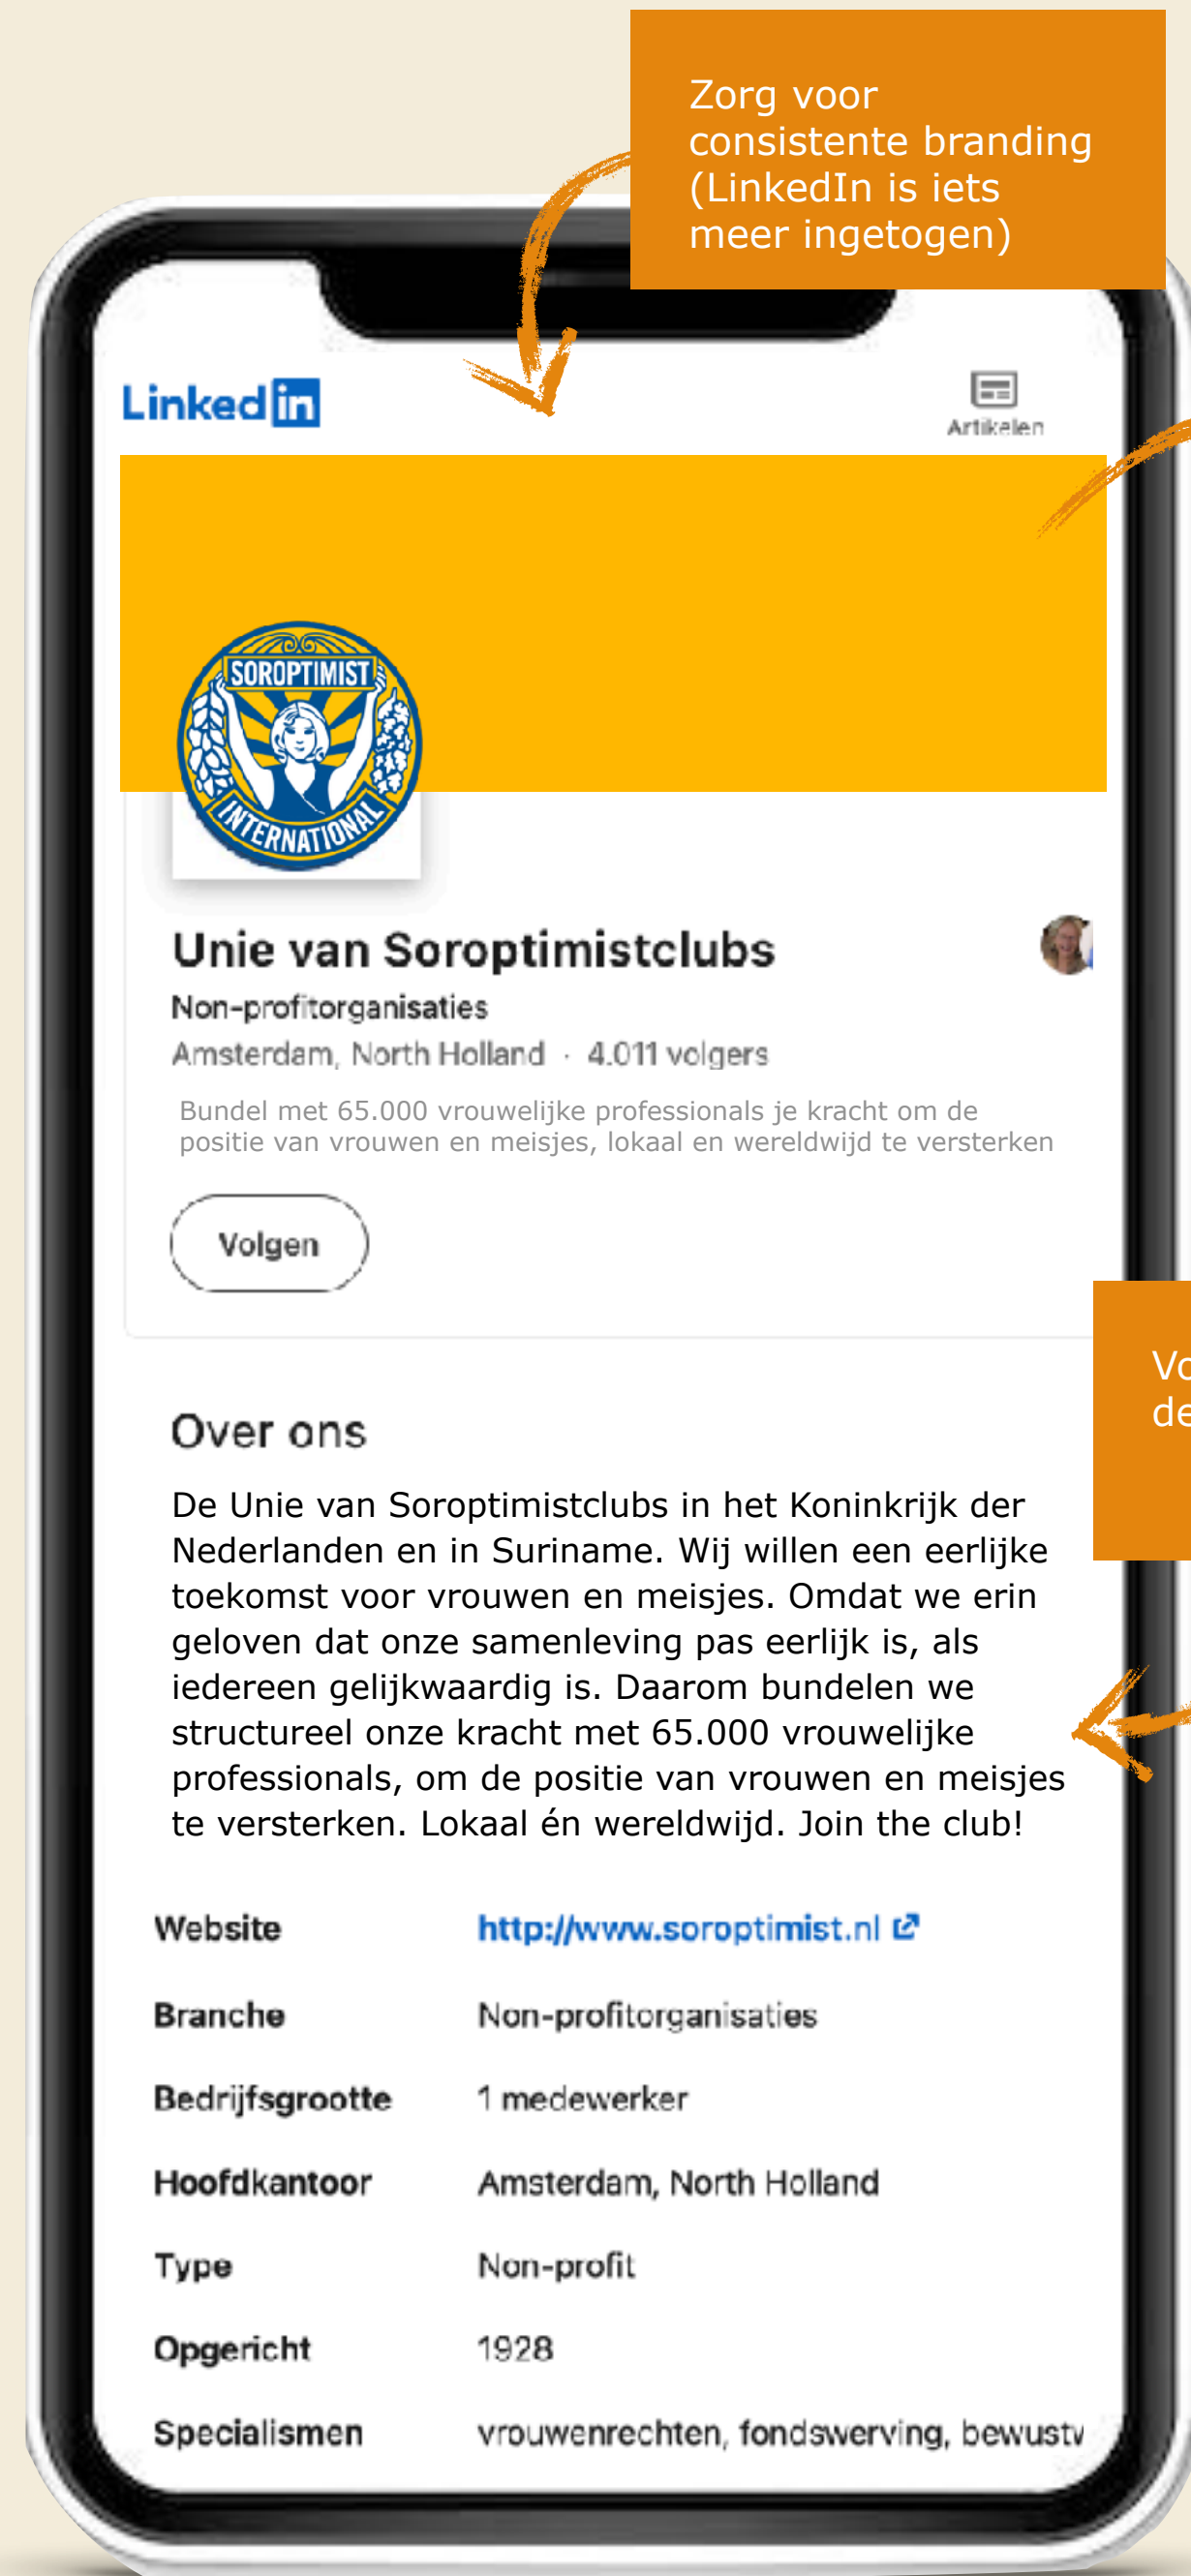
Zorg voor consistente branding (LinkedIn is iets meer ingetogen)

LinkedIn

Artikelen

SOROPTIMIST INTERNATIONAL

Unie van Soroptimistclubs

Non-profitorganisaties

Amsterdam, North Holland · 4.011 volgers

Bundel met 65.000 vrouwelijke professionals je kracht om de positie van vrouwen en meisjes, lokaal en wereldwijd te versterken

Volgen

Vo
de

Over ons

De Unie van Soroptimistclubs in het Koninkrijk der Nederlanden en in Suriname. Wij willen een eerlijke toekomst voor vrouwen en meisjes. Omdat we erin geloven dat onze samenleving pas eerlijk is, als iedereen gelijkwaardig is. Daarom bundelen we structureel onze kracht met 65.000 vrouwelijke professionals, om de positie van vrouwen en meisjes te versterken. Lokaal én wereldwijd. Join the club!

| | |
|---|---|
| Website | http://www.soroptimist.nl |
| Branche | Non-profitorganisaties |
| Bedrijfsgrootte | 1 medewerker |
| Hoofdkantoor | Amsterdam, North Holland |
| Type | Non-profit |
| Opgericht | 1928 |
| Specialismen | vrouwenrechten, fondswerving, bewustv |